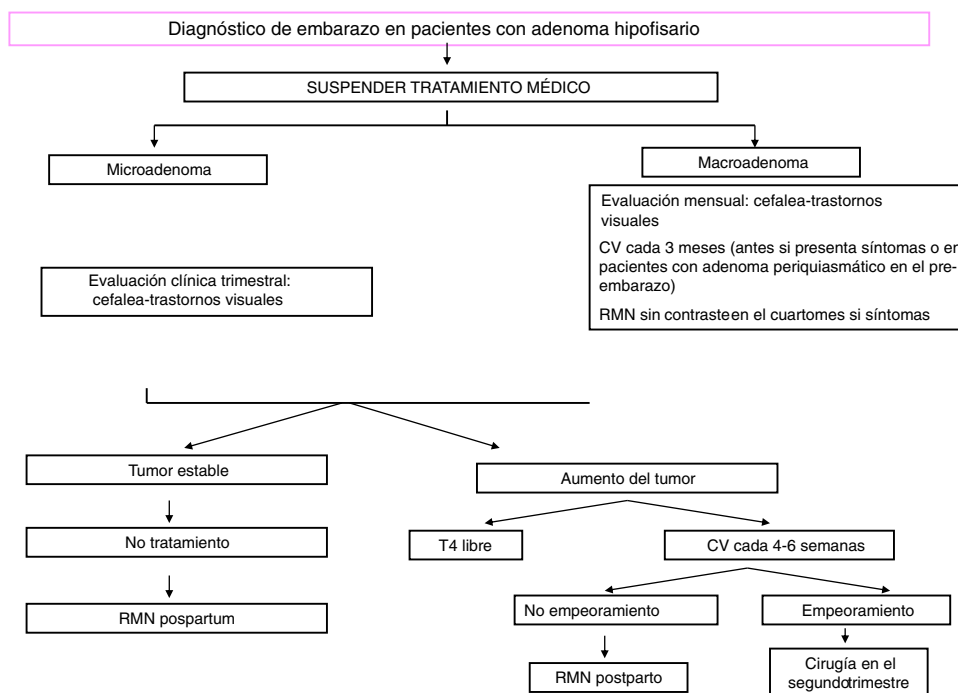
Diagnóstico de embarazo en pacientes con adenoma hipofisario

SUSPENDER TRATAMIENTO MÉDICO

Microadenoma

Macroadenoma

Evaluación mensual: cefalea-trastornos visuales

CV cada 3 meses (antes si presenta síntomas o en pacientes con adenoma periquiasmático en el pre-embarazo)

RMN sin contrasteen el cuartomes si síntomas

Evaluación clínica trimestral: cefalea-trastornos visuales

Tumor estable

Aumento del tumor

No tratamiento

T4 libre

CV cada 4-6 semanas

RMN pospartum

No empeoramiento

Empeoramiento

RMN postparto

Cirugía en el segundotrimestre